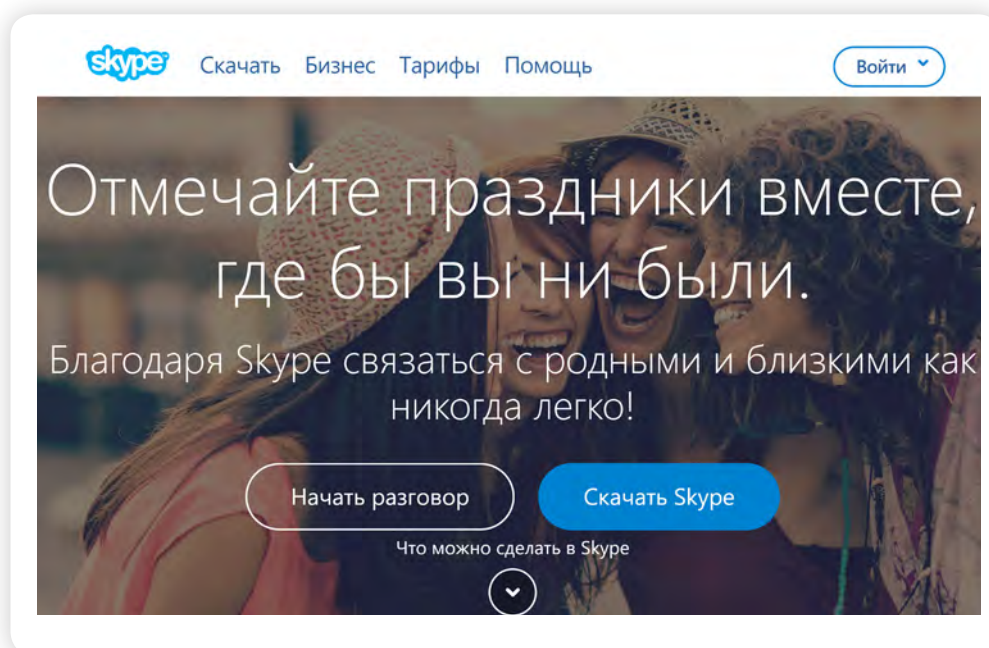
skype Скачать Бизнес Тарифы Помощь Войти

Отмечайте праздники вместе, где бы вы ни были.

Благодаря Skype связаться с родными и близкими как никогда легко!

Начать разговор Скачать Skype

Что можно сделать в Skype